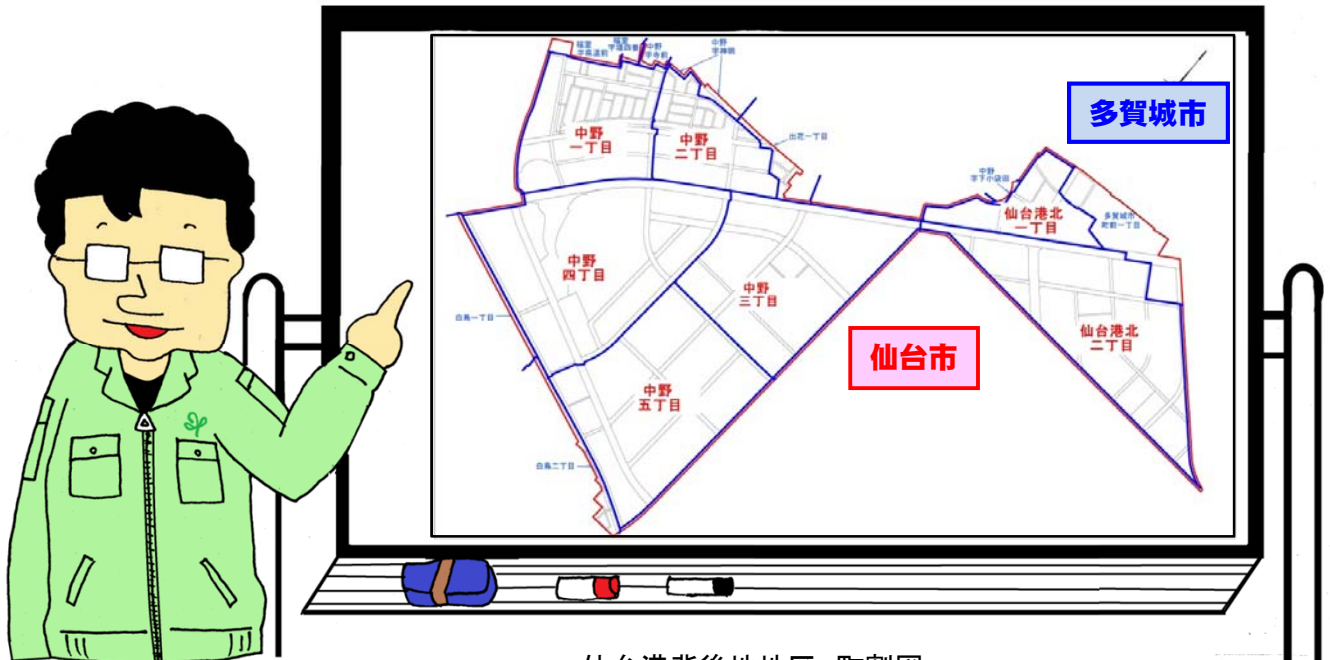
福室 字高遠前
福室 字道田西
中野 字中前
中野 字神明
出花一丁目
多賀城市
中野 一丁目
中野 二丁目
中野 字下小袋田
仙台港北 一丁目
多賀城市 町前一丁目
中野 四丁目
中野 三丁目
白鳥一丁目
仙台市
仙台港北 二丁目
中野 五丁目
白鳥二丁目
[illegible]